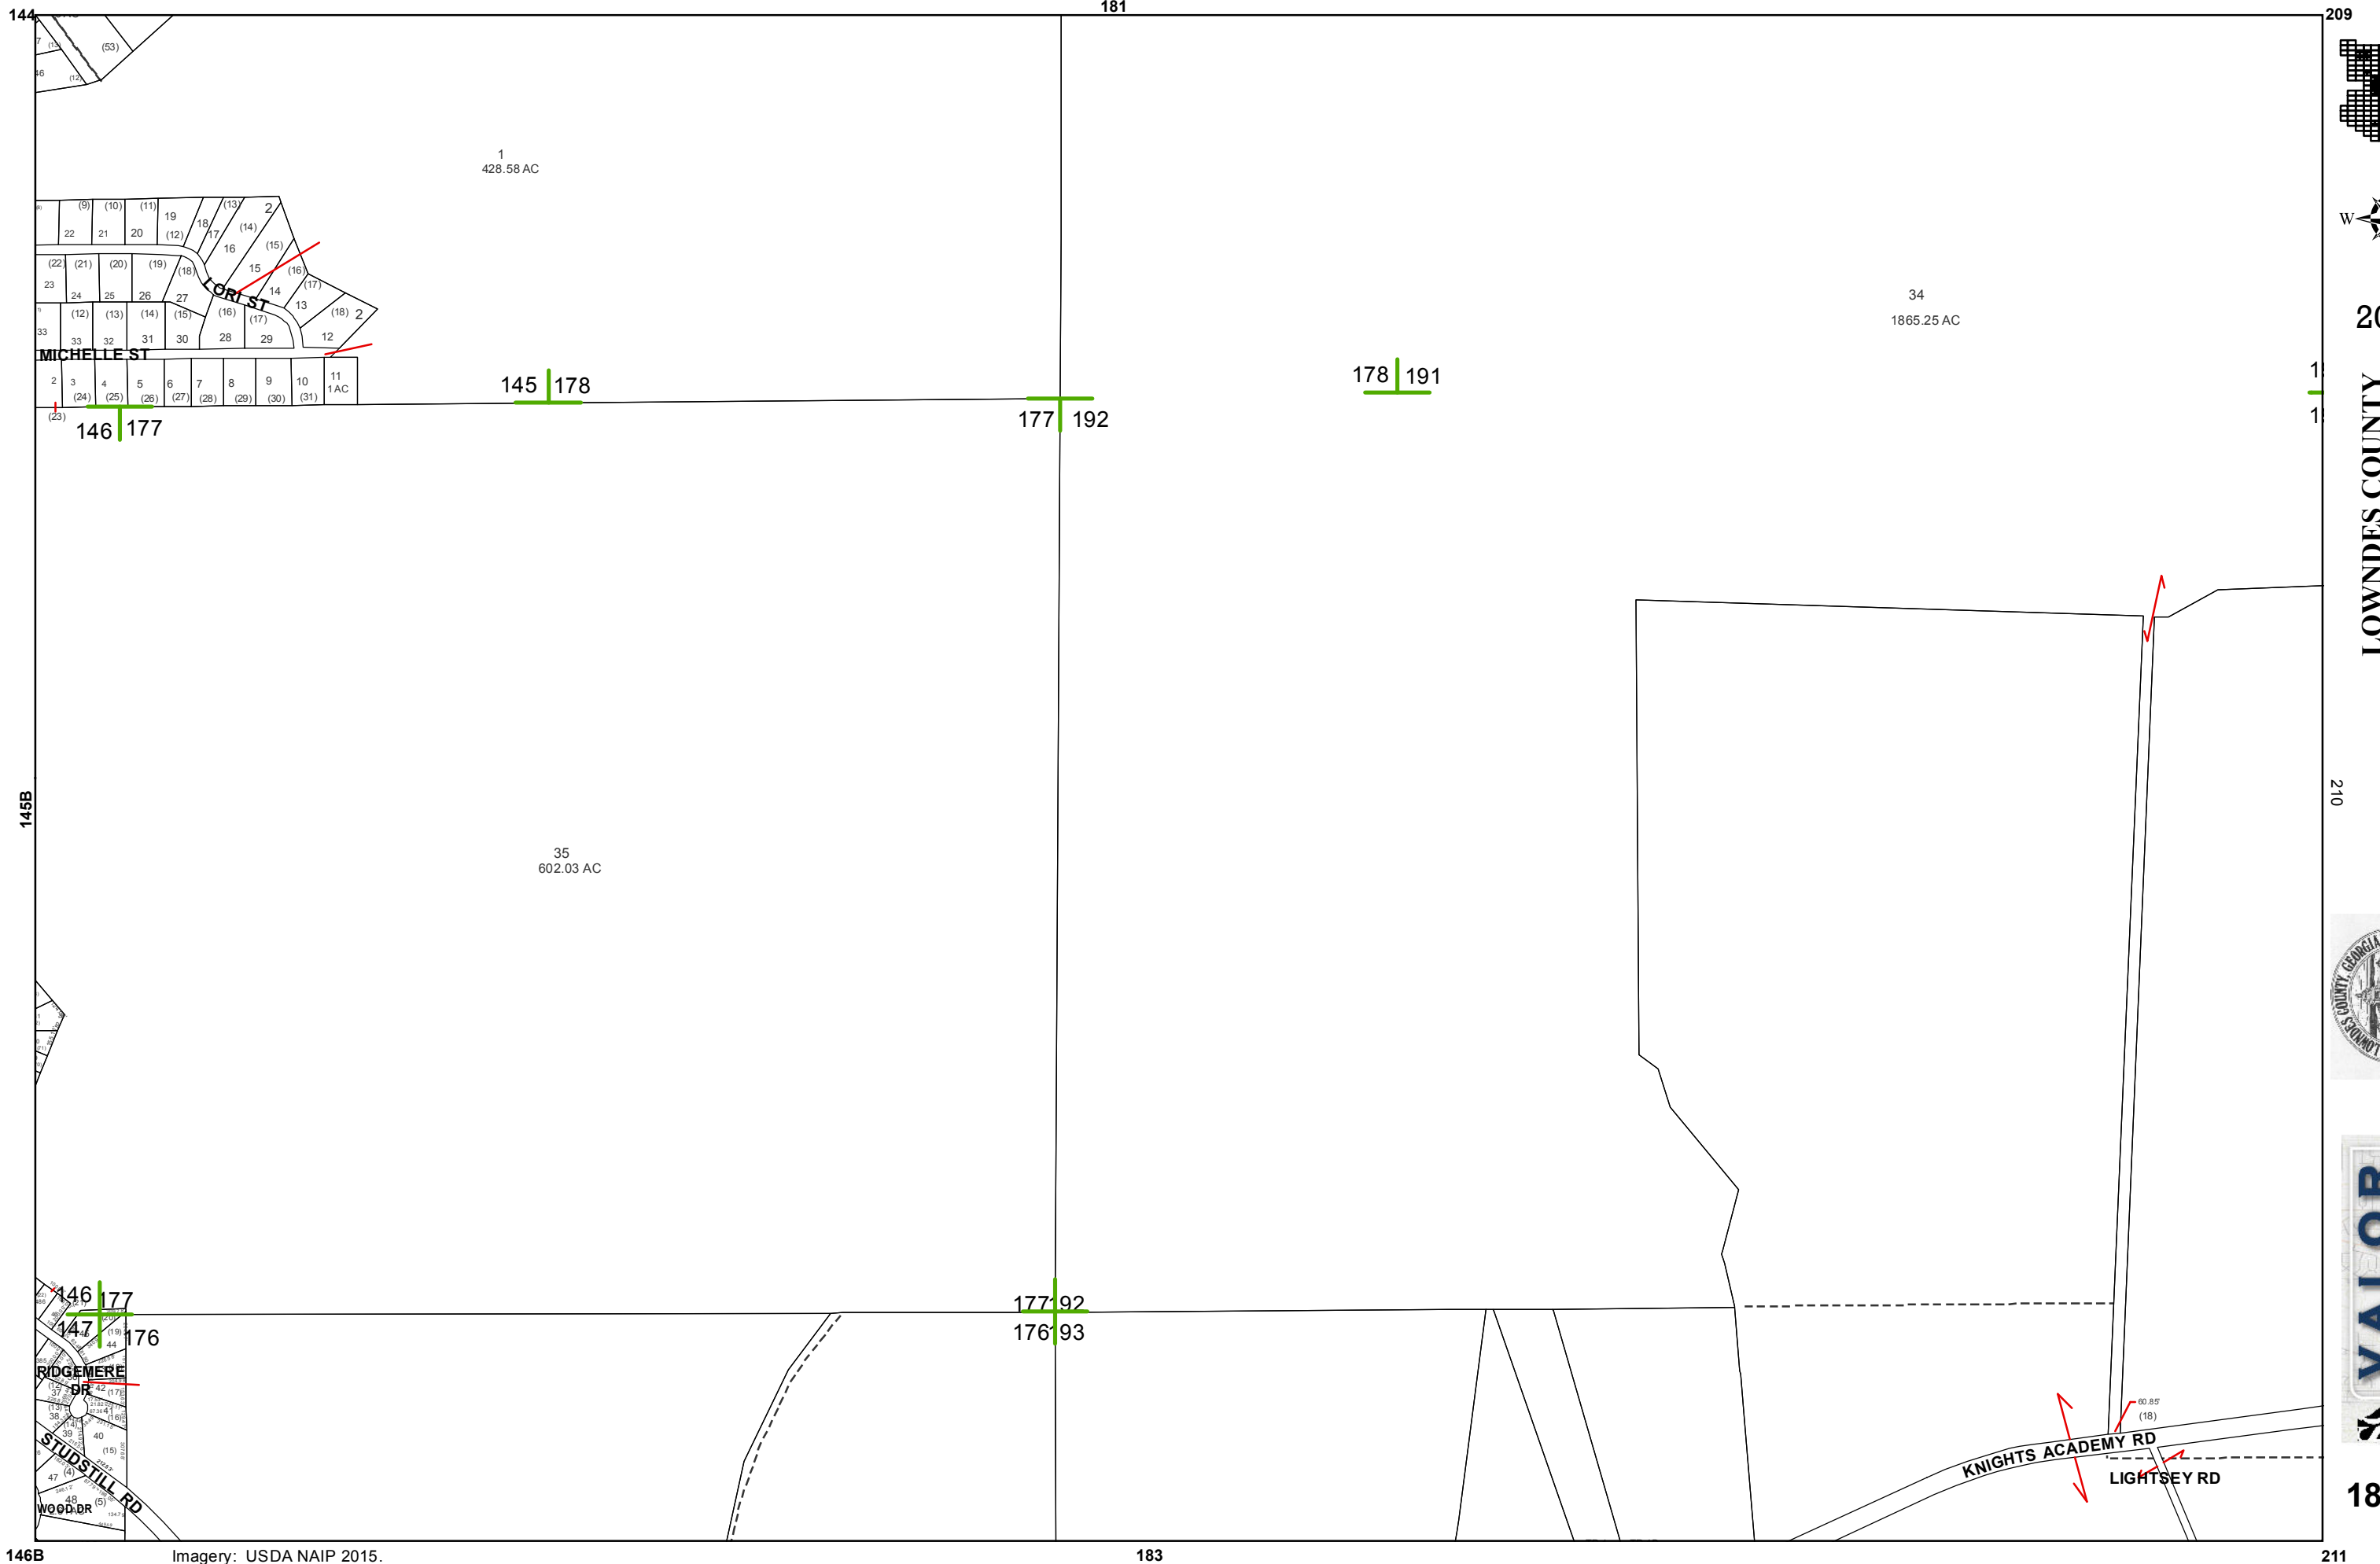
144
181
209
(53)
1
428.58 AC
34
1865.25 AC
MICHELLE ST
LORI ST
145 178
178 191
146 177
177 192
LOWNDES COUNTY
145B
35
602.03 AC
210
146 177
147 176
177 192
176 193
RIDGEMERE DR
STUDSTILL RD
WOOD DR
KNIGHTS ACADEMY RD
LIGHTSEY RD
60.85'
(18)
146B
Imagery: USDA NAIP 2015.
183
211